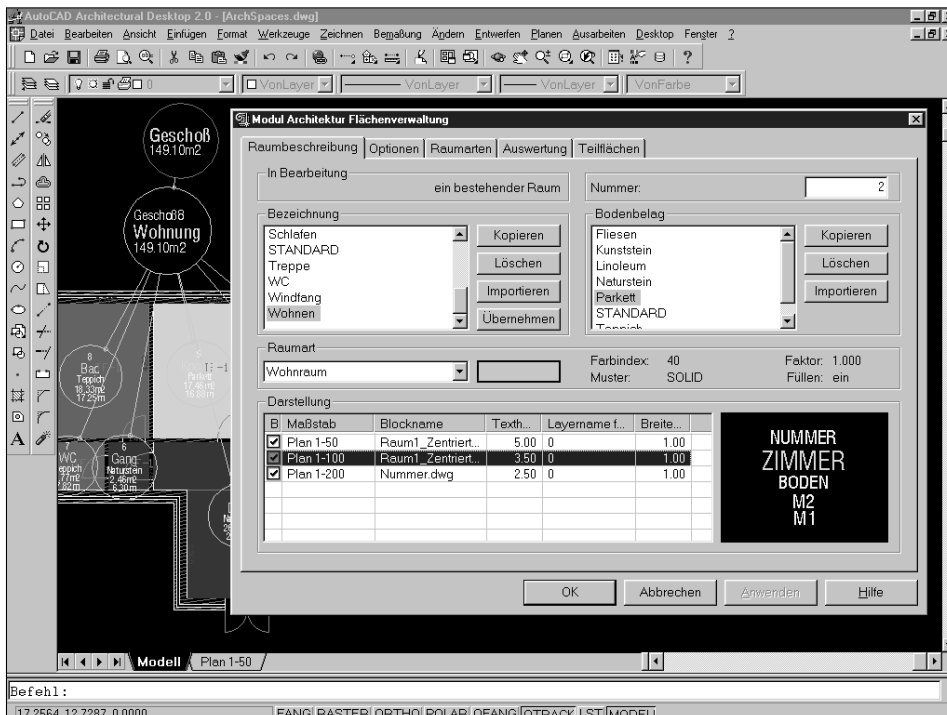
AutoCAD Architectural Desktop 2.0 - [ArchSpaces.dwg]

Datei Bearbeiten Ansicht Einfügen Format Werkzeuge Zeichnen Bemaßung Ändern Entwerfen Planen Ausarbeiten Desktop Fenster ?

VonLayer VonLayer VonLayer VonFarbe

Geschoß
149.10m2

Geschoß
Wohnung
149.10m2

Bad
Teppich
18.33m2

WC
Gang
Naturstein

Modul Architektur Flächenverwaltung

Raumbeschreibung | Optionen | Raumarten | Auswertung | Teilflächen

In Bearbeitung
ein bestehender Raum
Nummer: 2

Bezeichnung
Schlafen
STANDARD
Treppe
WC
Windfang
Wohnen

Kopieren
Löschen
Importieren
Übernehmen

Bodenbelag
Fliesen
Kunststein
Linoleum
Naturstein
Parkett
STANDARD

Kopieren
Löschen
Importieren

Raumart
Wohnraum
Farbindex: 40
Muster: SOLID
Faktor: 1.000
Füllen: ein

Darstellung

| B | Maßstab | Blockname | Texth... | Layername f... | Breite... |
|---|---|---|---|---|---|
| ☑ | Plan 1-50 | Raum1_Zentriert... | 5.00 | 0 | 1.00 |
| ☑ | Plan 1-100 | Raum1_Zentriert... | 3.50 | 0 | 1.00 |
| ☑ | Plan 1-200 | Nummer.dwg | 2.50 | 0 | 1.00 |

NUMMER
ZIMMER
BODEN
M2
M1

OK
Abbrechen
Anwenden
Hilfe

Modell / Plan 1-50 /

Befehl:

17.2564, 12.7287, 0.0000
FANG RASTER ORTHO POLAR OFANG OTRACK LST MODELL